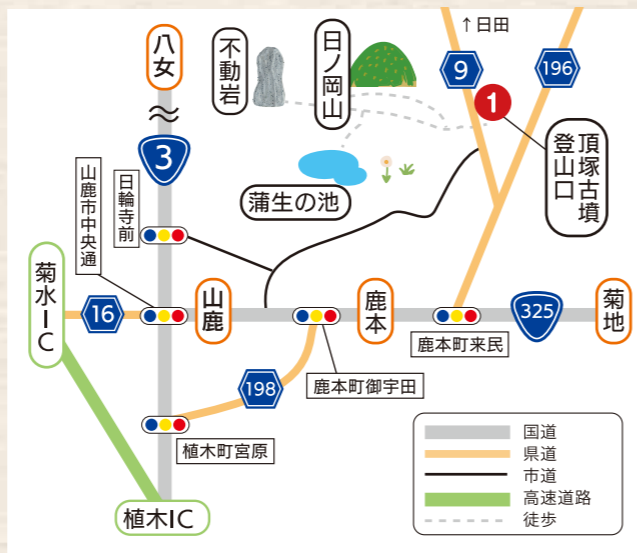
↑日田

八女

不動岩

日ノ岡山

9

196

1

頂塚古墳登山口

3

日輪寺前

山鹿市中央通

蒲生の池

菊水IC

16

山鹿

鹿本

325

菊地

鹿本町来民

198

鹿本町御宇田

植木町宮原

植木IC

国道
県道
市道
高速道路
徒歩